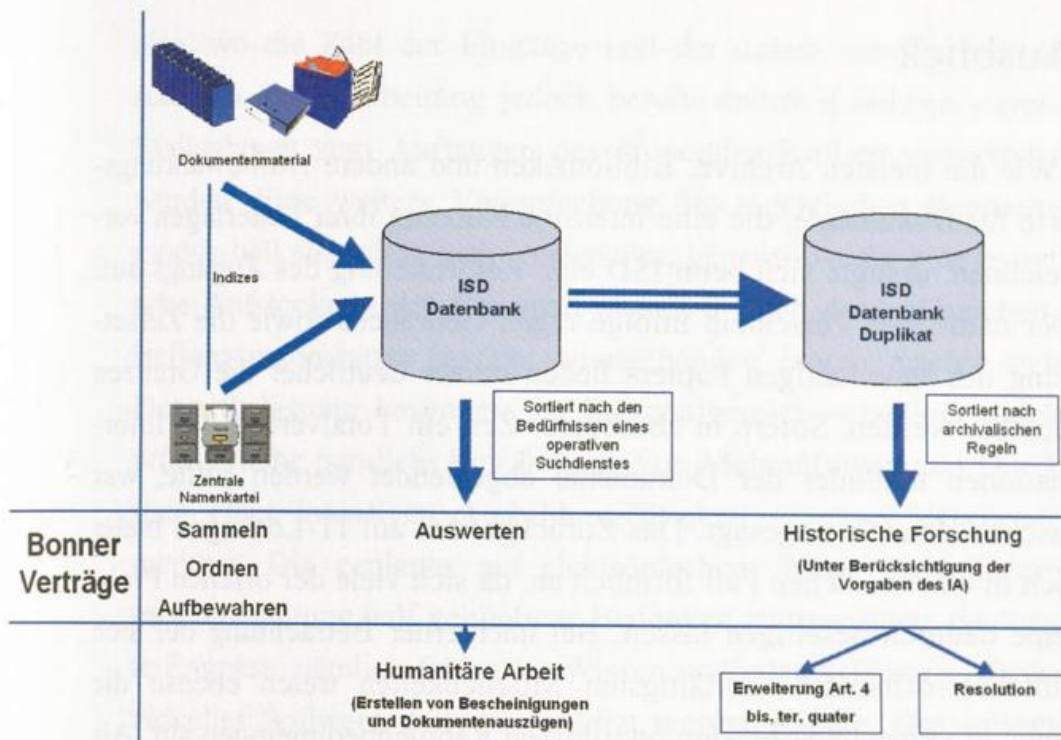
Dokumentenmaterial

Indizes

Zentrale Namenkartei

ISD Datenbank

ISD Datenbank Duplikat

Sortiert nach den Bedürfnissen eines operativen Suchdienstes

Sortiert nach archivalischen Regeln

Bonner Verträge

Sammeln
Ordnen
Aufbewahren

Auswerten

Historische Forschung
(Unter Berücksichtigung der Vorgaben des IA)

Humanitäre Arbeit
(Erstellen von Bescheinigungen und Dokumentenauszügen)

Erweiterung Art. 4 bis, ter, quater

Resolution